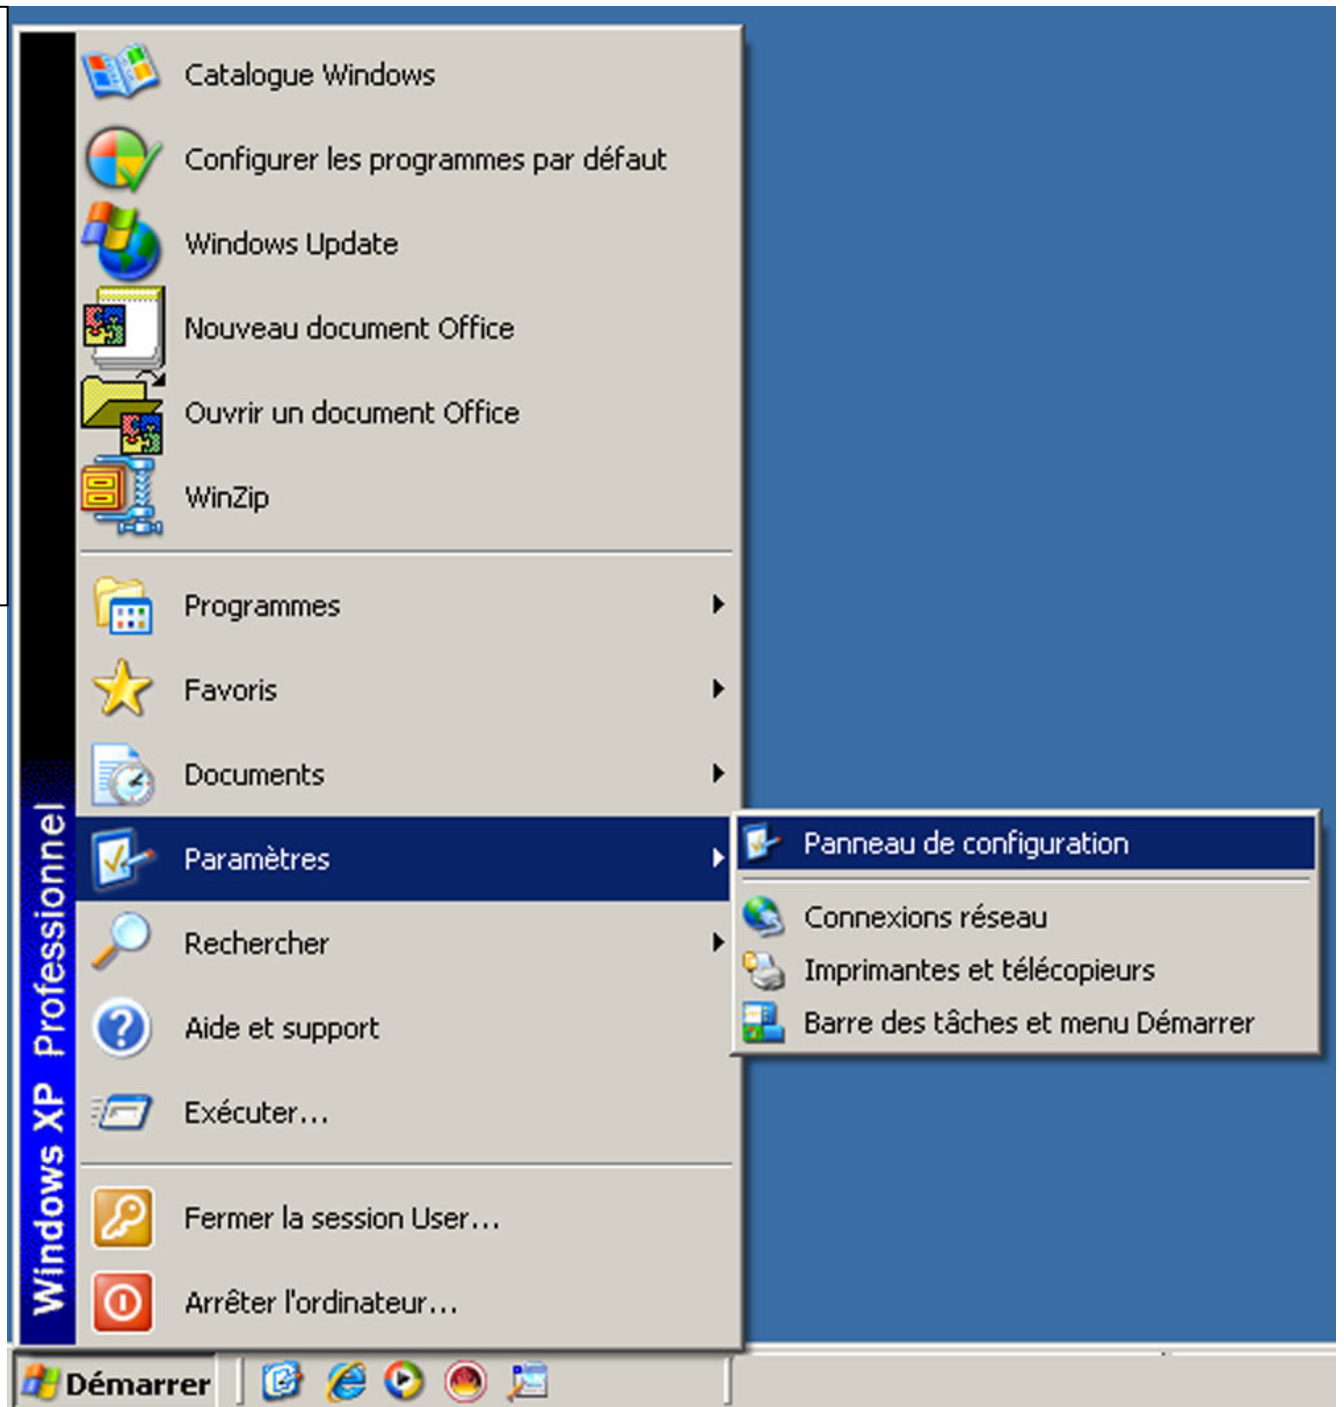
Windows XP Professionnel

Catalogue Windows
Configurer les programmes par défaut
Windows Update
Nouveau document Office
Ouvrir un document Office
WinZip

Programmes
Favoris
Documents
Paramètres
Rechercher
Aide et support
Exécuter...

Fermer la session User...
Arrêter l'ordinateur...

Panneau de configuration

Connexions réseau
Imprimantes et télécopieurs
Barre des tâches et menu Démarrer

Démarrer